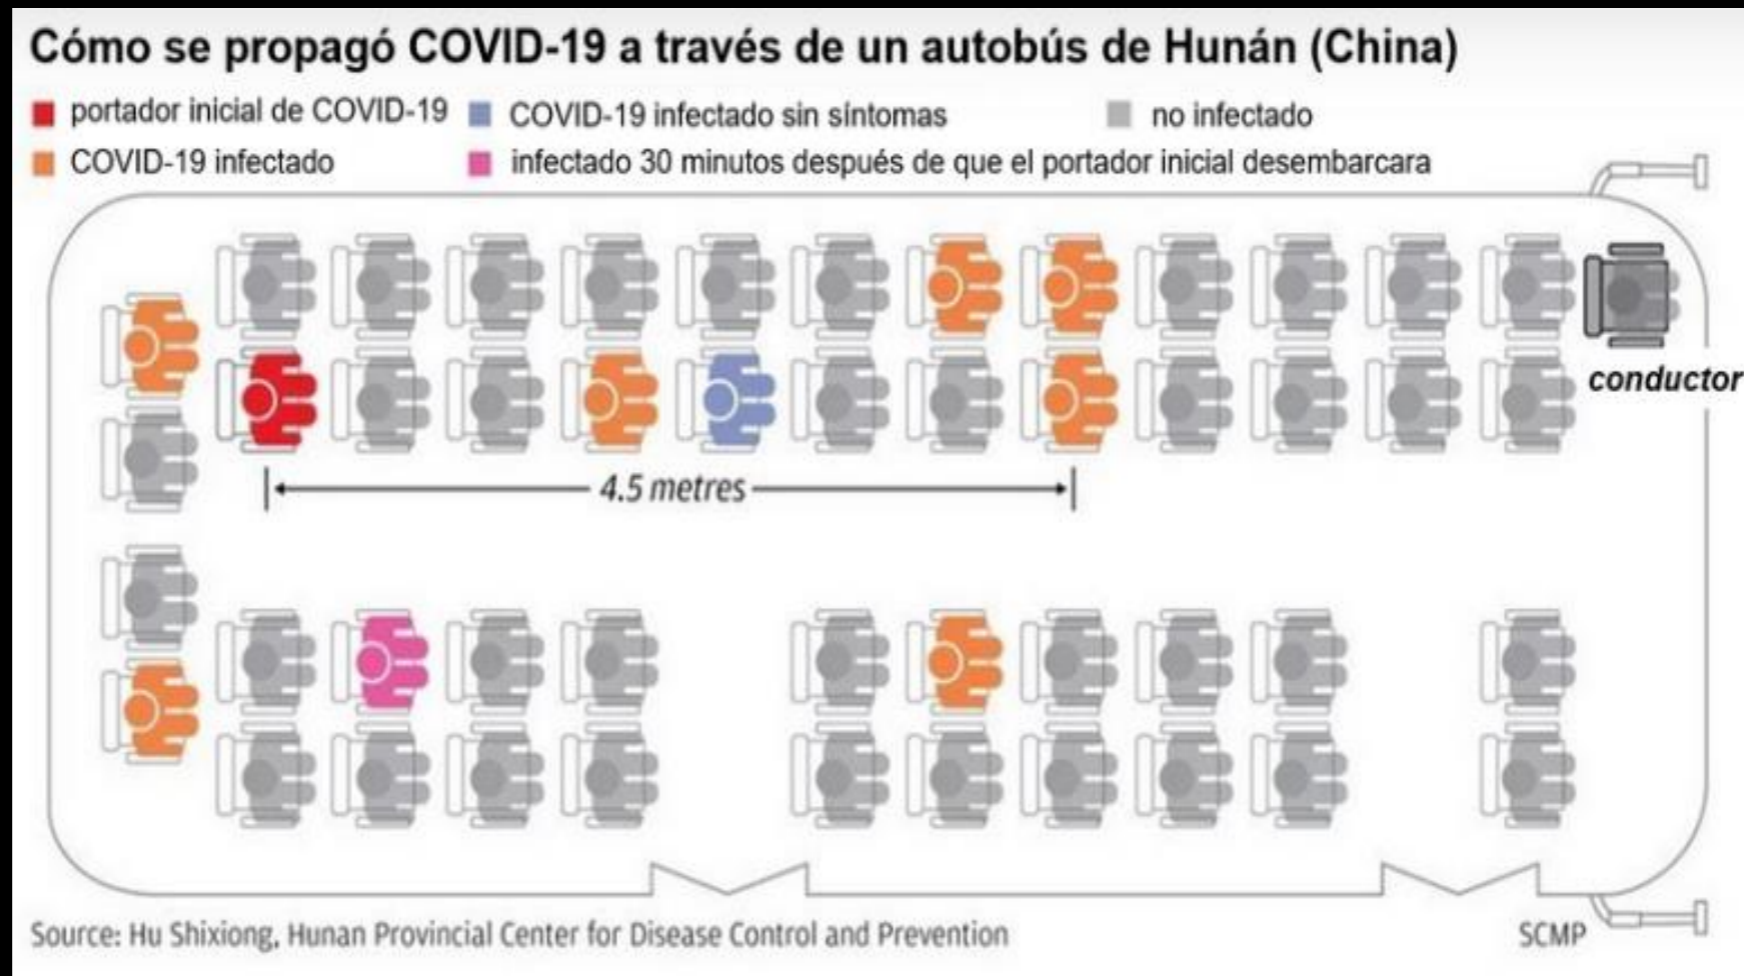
Cómo se propagó COVID-19 a través de un autobús de Hunán (China)

portador inicial de COVID-19
COVID-19 infectado sin síntomas
no infectado
COVID-19 infectado
infectado 30 minutos después de que el portador inicial desembarcara

conductor

4.5 metres

Source: Hu Shixiong, Hunan Provincial Center for Disease Control and Prevention

SCMP